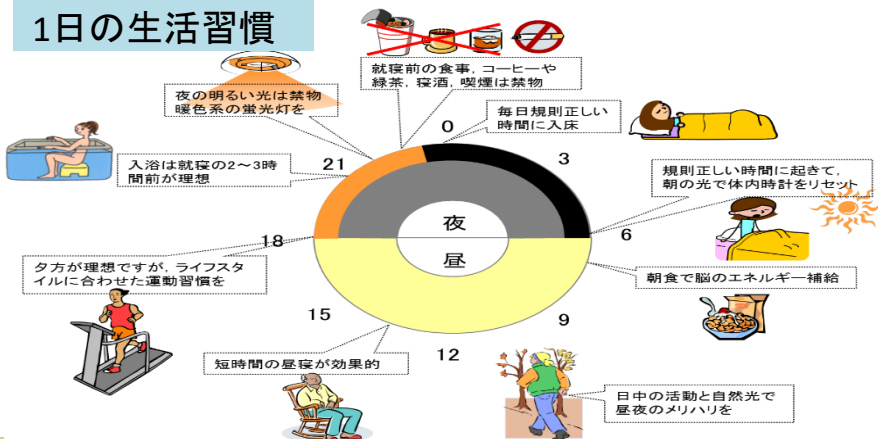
1日の生活習慣

就寝前の食事，コーヒーや緑茶，寝酒，喫煙は禁物

夜の明るい光は禁物
暖色系の蛍光灯を

0

毎日規則正しい時間に入床

入浴は就寝の2～3時間前が理想

21

3

規則正しい時間に起きて，朝の光で体内時計をリセット

夜

6

18

昼

夕方が理想ですが，ライフスタイルに合わせた運動習慣を

朝食で脳のエネルギー補給

15

9

12

短時間の昼寝が効果的

日中の活動と自然光で昼夜のメリハリを